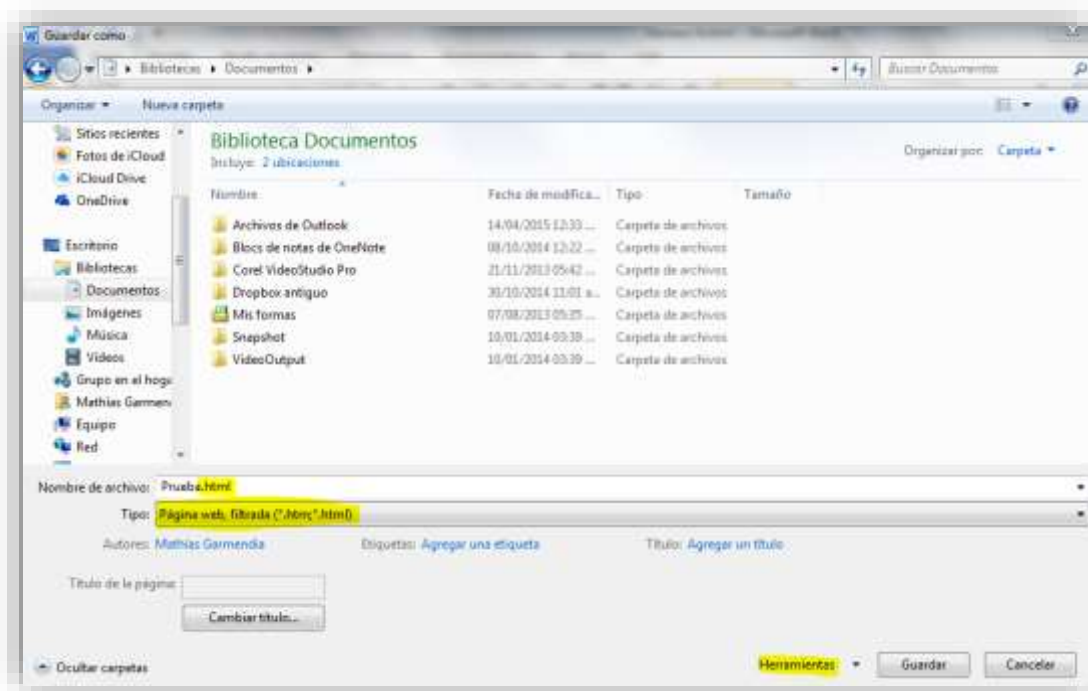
Guardar como

Bibliotecas ▸ Documentos ▸

Buscar Documentos

Organizar ▾ Nueva carpeta

Sitios recientes
Fotos de iCloud
iCloud Drive
OneDrive
Escritorio
Bibliotecas
Documentos
Imágenes
Música
Vídeos
Grupo en el hoga
Mathias Garmen
Equipo
Red

Biblioteca Documentos
Incluye: 2 ubicaciones

Organizar por: Carpeta ▾

| Nombre | Fecha de modifica... | Tipo | Tamaño |
|---|---|---|---|
| Archivos de Outlook | 14/04/2015 12:33 ... | Carpeta de archivos | |
| Blocs de notas de OneNote | 08/10/2014 12:22 ... | Carpeta de archivos | |
| Corel VideoStudio Pro | 21/11/2013 05:42 ... | Carpeta de archivos | |
| Dropbox antiguo | 30/10/2014 11:01 a... | Carpeta de archivos | |
| Mis formas | 07/08/2013 05:35 ... | Carpeta de archivos | |
| Snapshot | 10/01/2014 03:39 ... | Carpeta de archivos | |
| VideoOutput | 10/01/2014 03:39 ... | Carpeta de archivos | |

Nombre de archivo: Prueba.html

Tipo: Página web, filtrada (*.htm;*.html)

Autores: Mathias Garmendia Etiquetas: Agregar una etiqueta Título: Agregar un título

Título de la página:

Cambiar título...

Ocultar carpetas

Herramientas ▾ Guardar Cancelar